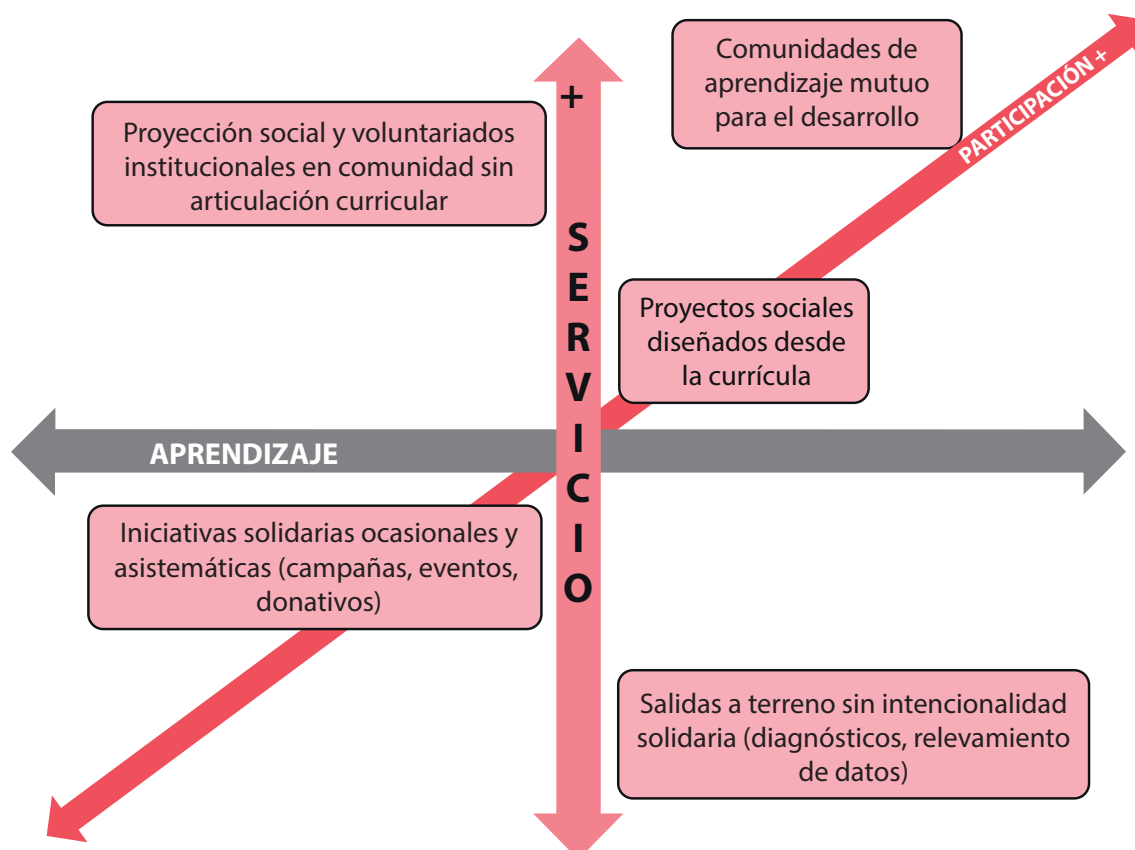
Comunidades de aprendizaje mutuo para el desarrollo

PARTICIPACIÓN +

+

Proyección social y voluntariados institucionales en comunidad sin articulación curricular

SERVICIO

Proyectos sociales diseñados desde la currícula

APRENDIZAJE

Iniciativas solidarias ocasionales y asistemáticas (campañas, eventos, donativos)

Salidas a terreno sin intencionalidad solidaria (diagnósticos, relevamiento de datos)